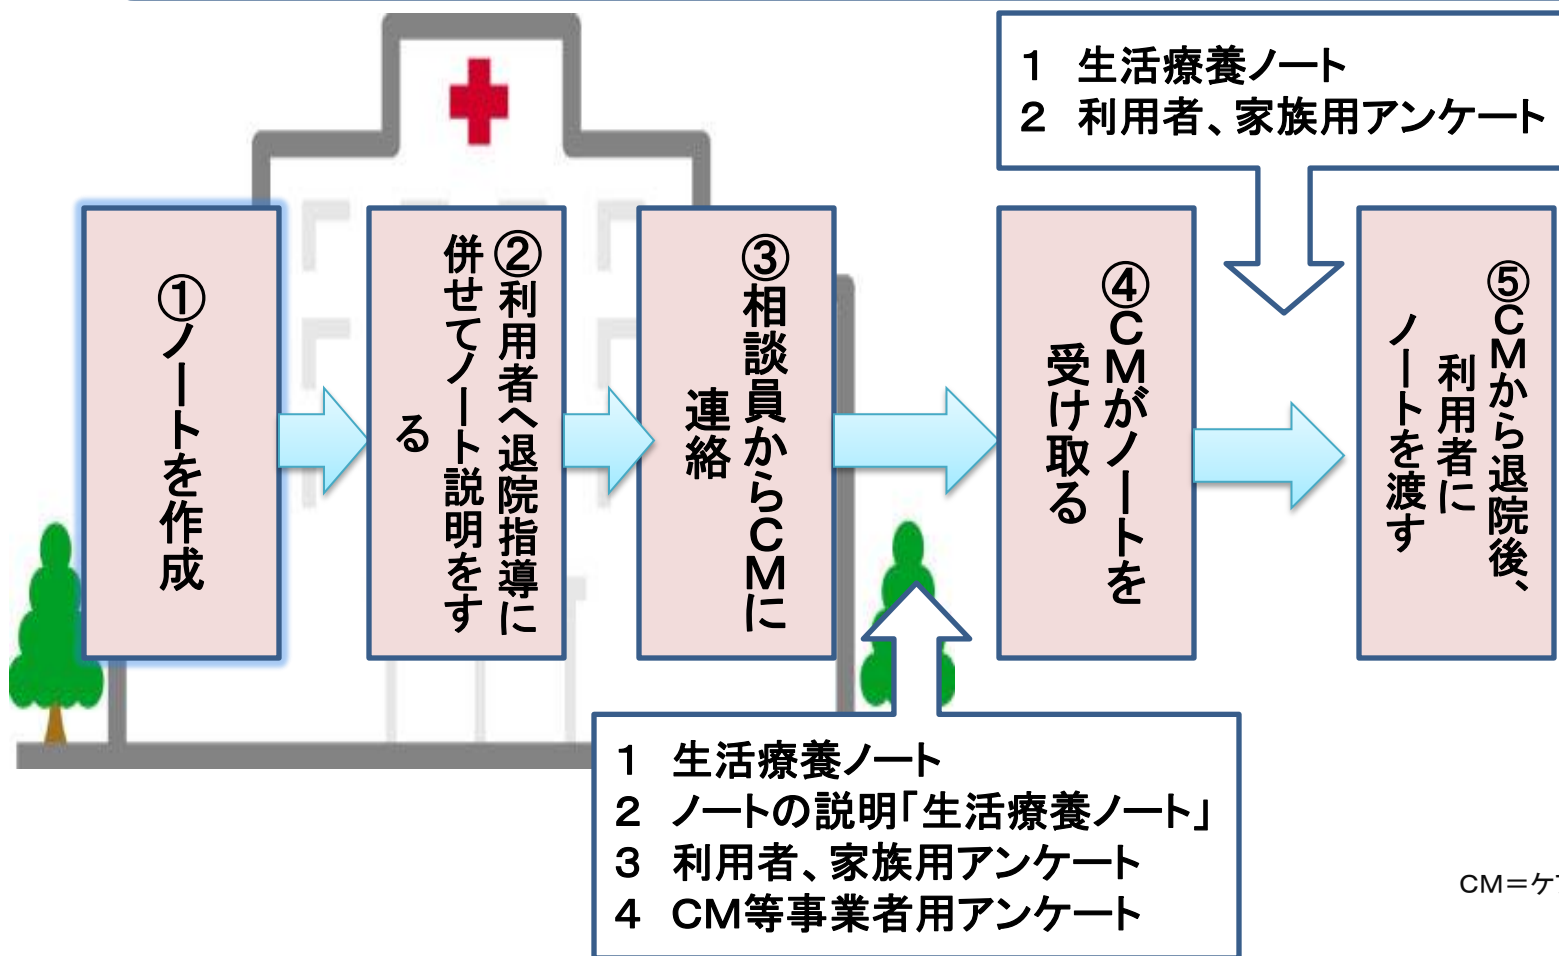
1　生活療養ノート
2　利用者、家族用アンケート

①ノートを作成

②利用者へ退院指導に併せてノート説明をする

③相談員からCMに連絡

④CMがノートを受け取る

⑤CMから退院後、利用者にノートを渡す

1　生活療養ノート
2　ノートの説明「生活療養ノート」
3　利用者、家族用アンケート
4　CM等事業者用アンケート

CM＝ケ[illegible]